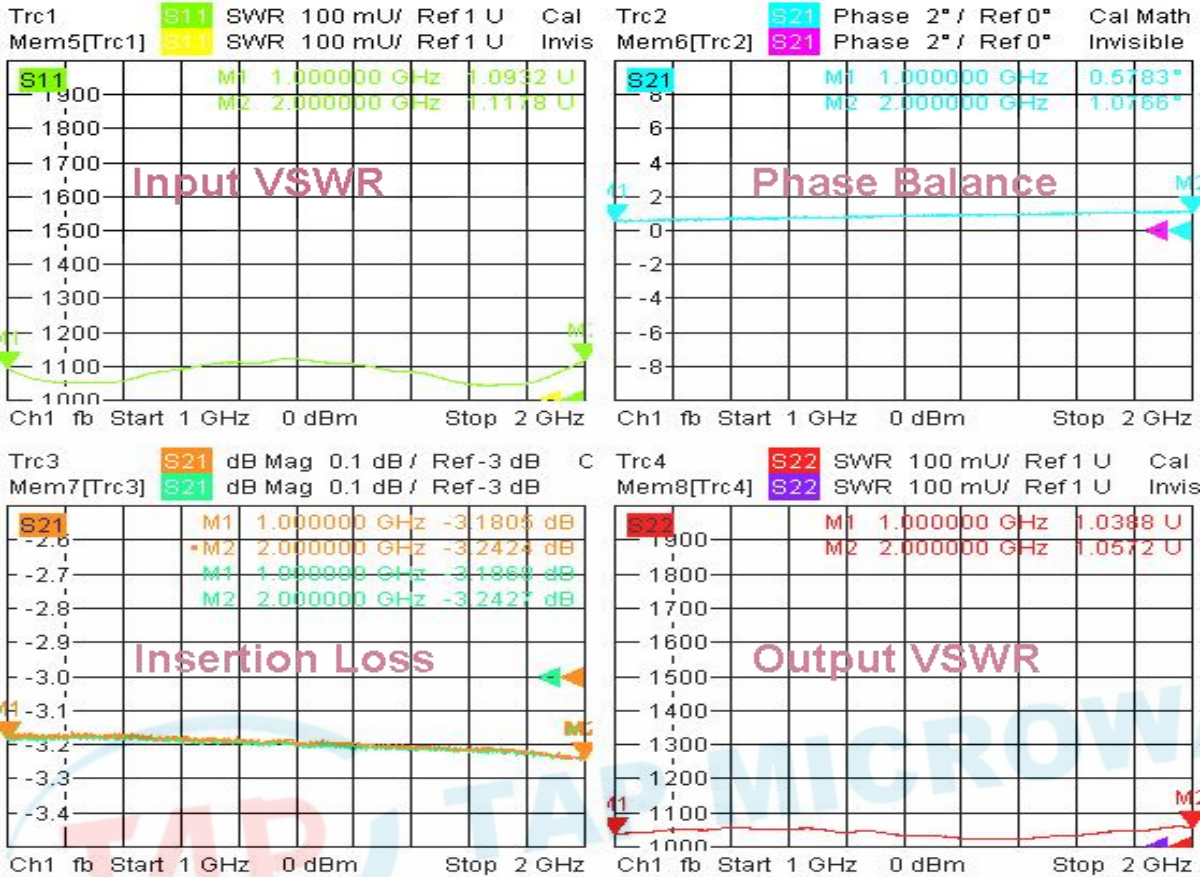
Trc1 S11 SWR 100 mU/ Ref 1 U Cal
Mem5[Trc1] S11 SWR 100 mU/ Ref 1 U Invis

S11 M1 1.000000 GHz 1.0932 U
M2 2.000000 GHz 1.1178 U

1900
1800
1700
1600
1500
1400
1300
1200
1100
1000

Input VSWR

M1
M2

Ch1 fb Start 1 GHz 0 dBm Stop 2 GHz

Trc2 S21 Phase 2° / Ref 0° Cal Math
Mem6[Trc2] S21 Phase 2° / Ref 0° Invisible

S21 M1 1.000000 GHz 0.5783°
M2 2.000000 GHz 1.0766°

8
6
4
2
0
-2
-4
-6
-8

Phase Balance

M1
M2

Ch1 fb Start 1 GHz 0 dBm Stop 2 GHz

Trc3 S21 dB Mag 0.1 dB / Ref -3 dB C
Mem7[Trc3] S21 dB Mag 0.1 dB / Ref -3 dB

S21 M1 1.000000 GHz -3.1805 dB
•M2 2.000000 GHz -3.2424 dB
M1 1.000000 GHz -3.1869 dB
M2 2.000000 GHz -3.2427 dB

-2.6
-2.7
-2.8
-2.9
-3.0
-3.1
-3.2
-3.3
-3.4

Insertion Loss

M1
M2

Ch1 fb Start 1 GHz 0 dBm Stop 2 GHz

Trc4 S22 SWR 100 mU/ Ref 1 U Cal
Mem8[Trc4] S22 SWR 100 mU/ Ref 1 U Invis

S22 M1 1.000000 GHz 1.0388 U
M2 2.000000 GHz 1.0572 U

1900
1800
1700
1600
1500
1400
1300
1200
1100
1000

Output VSWR

M1
M2

Ch1 fb Start 1 GHz 0 dBm Stop 2 GHz

TAP TAP MICROWA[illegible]